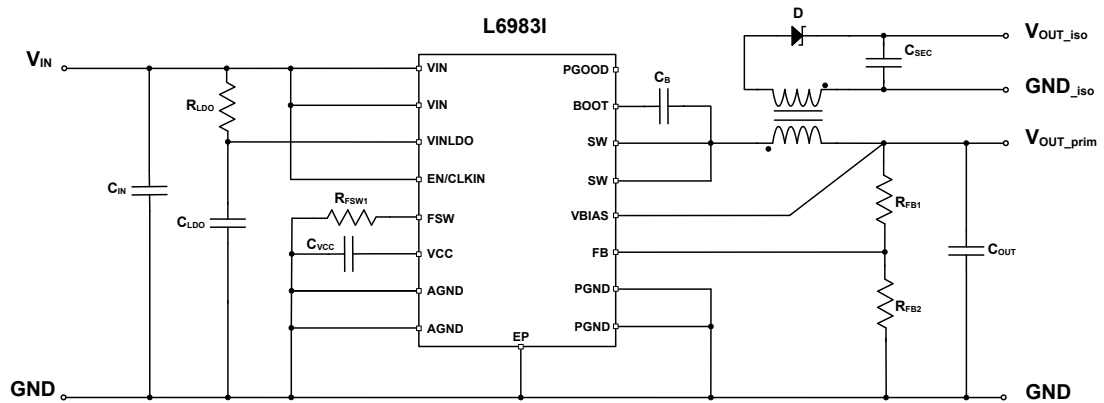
L6983I

D

$V_{OUT\_iso}$

$C_{SEC}$

GND_iso

$V_{IN}$

VIN

PGOOD

$C_B$

$R_{LDO}$

VIN

BOOT

VINLDO

SW

$V_{OUT\_prim}$

$C_{IN}$

EN/CLKIN

SW

$R_{FSW1}$

$C_{LDO}$

FSW

VBIAS

$R_{FB1}$

$C_{VCC}$

VCC

FB

$C_{OUT}$

AGND

PGND

$R_{FB2}$

AGND

PGND

EP

GND

GND